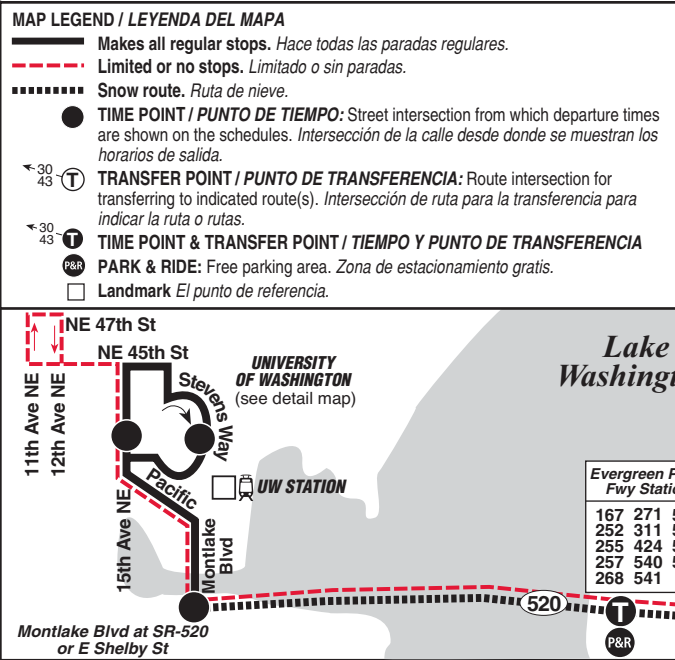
MAP LEGEND / *LEYENDA DEL MAPA*

**Makes all regular stops.** *Hace todas las paradas regulares.*

**Limited or no stops.** *Limitado o sin paradas.*

**Snow route.** *Ruta de nieve.*

**TIME POINT / *PUNTO DE TIEMPO:*** Street intersection from which departure times are shown on the schedules. *Intersección de la calle desde donde se muestran los horarios de salida.*

30 43 T **TRANSFER POINT / *PUNTO DE TRANSFERENCIA:*** Route intersection for transferring to indicated route(s). *Intersección de ruta para la transferencia para indicar la ruta o rutas.*

30 43 T **TIME POINT & TRANSFER POINT / *TIEMPO Y PUNTO DE TRANSFERENCIA***

P&R **PARK & RIDE:** Free parking area. *Zona de estacionamiento gratis.*

**Landmark** *El punto de referencia.*

NE 47th St

NE 45th St

11th Ave NE

12th Ave NE

UNIVERSITY OF WASHINGTON (see detail map)

Stevens Way

Pacific

UW STATION

15th Ave NE

Montlake Blvd

Lake Washingt

Evergreen P Fwy Statio

167 271
252 311
255 424
257 540
268 541

520

T

P&R

Montlake Blvd at SR-520 or E Shelby St